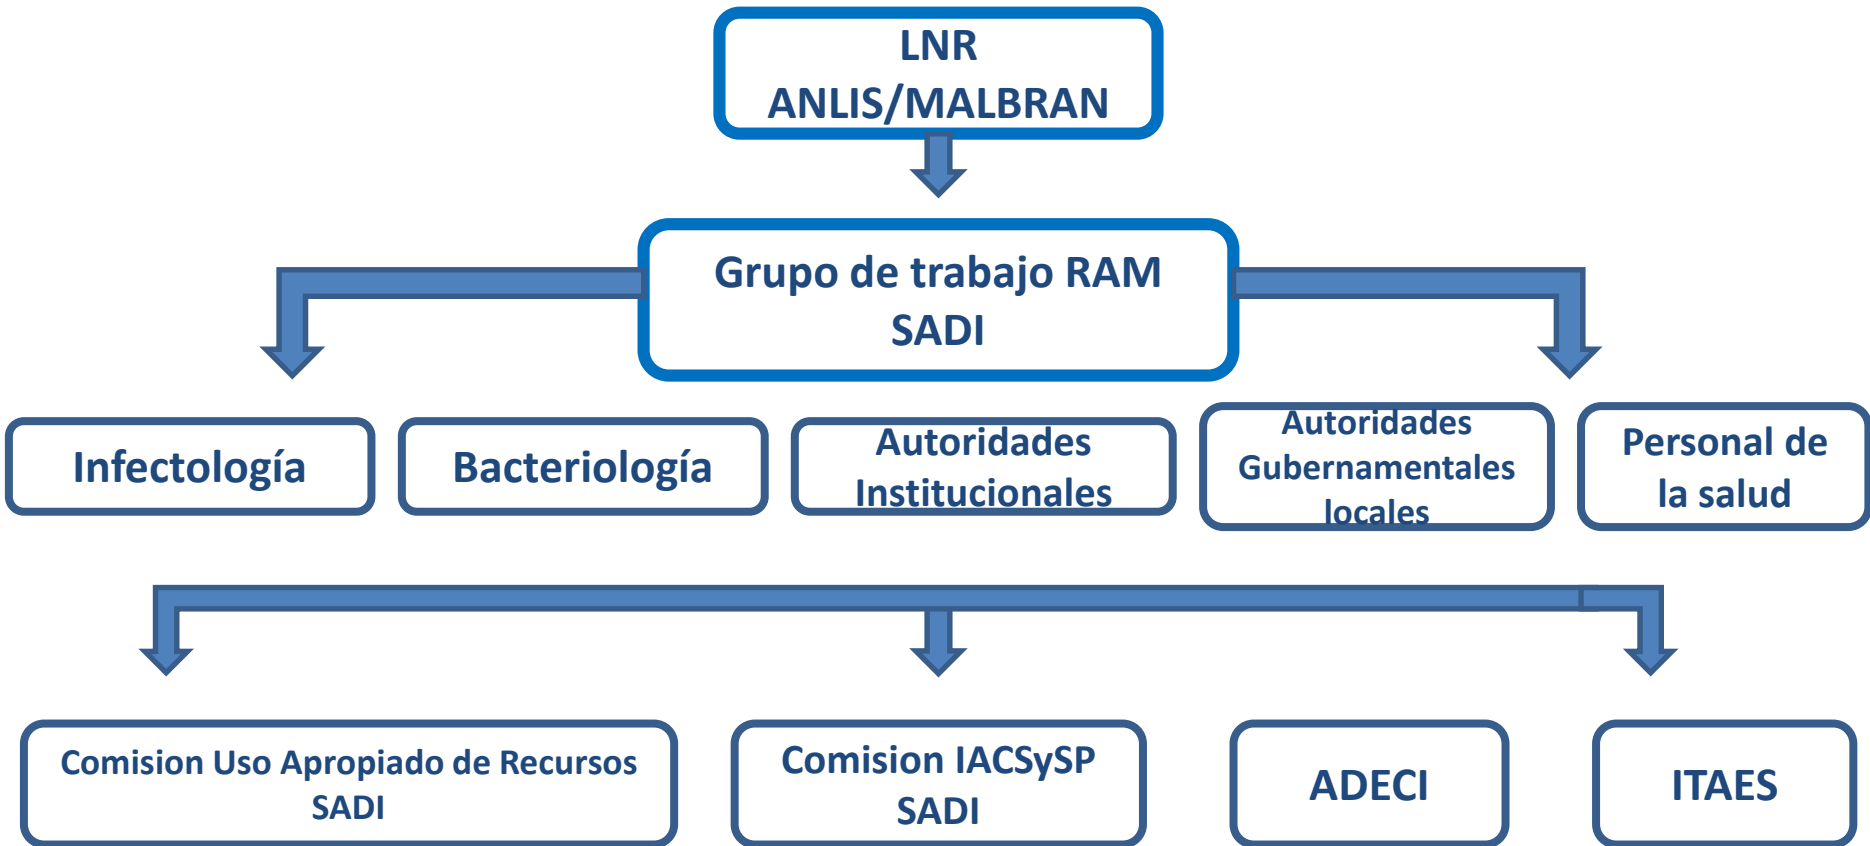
LNR
ANLIS/MALBRAN

Grupo de trabajo RAM
SADI

Infectología

Bacteriología

Autoridades Institucionales

Autoridades Gubernamentales locales

Personal de la salud

Comision Uso Apropiado de Recursos SADI

Comision IACSySP SADI

ADECI

ITAES